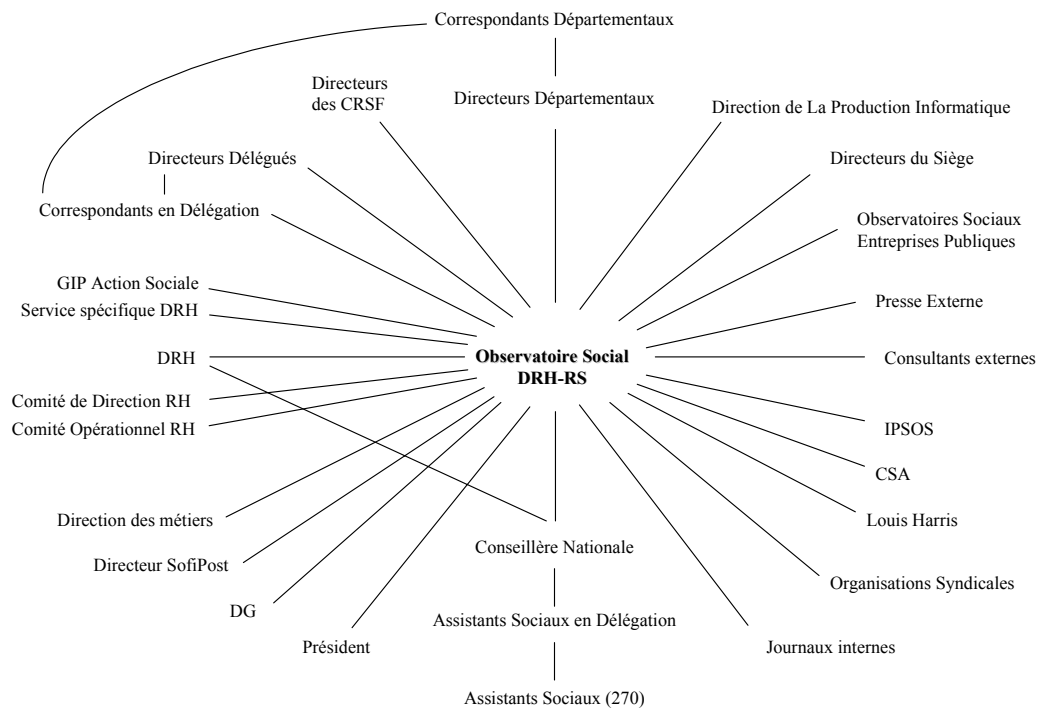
Correspondants Départementaux

Directeurs des CRSF

Directeurs Départementaux

Direction de La Production Informatique

Directeurs Délégués

Directeurs du Siège

Correspondants en Délégation

Observatoires Sociaux Entreprises Publiques

GIP Action Sociale

Service spécifique DRH

Presse Externe

DRH

Observatoire Social DRH-RS

Consultants externes

Comité de Direction RH

Comité Opérationnel RH

IPSOS

CSA

Direction des métiers

Louis Harris

Conseillère Nationale

Directeur SofiPost

Organisations Syndicales

DG

Assistants Sociaux en Délégation

Président

Journaux internes

Assistants Sociaux (270)